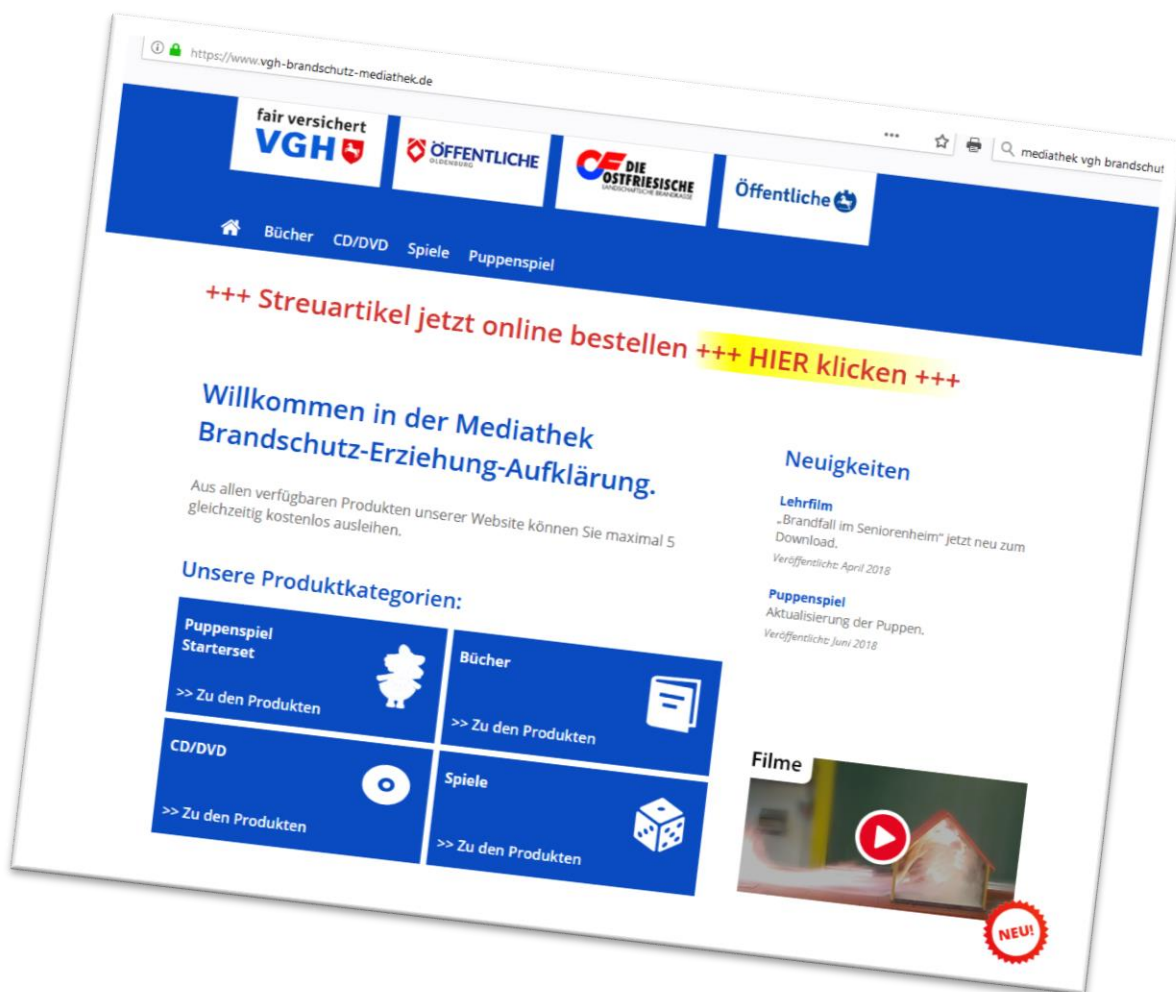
https://www.vgh-brandschutz-mediathek.de

mediathek vgh brandschut

fair versichert
VGH

ÖFFENTLICHE
OLDENBURG

DIE OSTFRIESISCHE
LANDSCHAFTLICHE BRANDKASSE

Öffentliche

Bücher CD/DVD Spiele Puppenspiel

+++ Streuartikel jetzt online bestellen +++ HIER klicken +++

Willkommen in der Mediathek Brandschutz-Erziehung-Aufklärung.

Aus allen verfügbaren Produkten unserer Website können Sie maximal 5 gleichzeitig kostenlos ausleihen.

Unsere Produktkategorien:

Puppenspiel Starterset
>> Zu den Produkten

Bücher
>> Zu den Produkten

CD/DVD
>> Zu den Produkten

Spiele
>> Zu den Produkten

Neuigkeiten

Lehrfilm
„Brandfall im Seniorenheim" jetzt neu zum Download.
Veröffentlicht: April 2018

Puppenspiel
Aktualisierung der Puppen.
Veröffentlicht: Juni 2018

Filme

NEU!